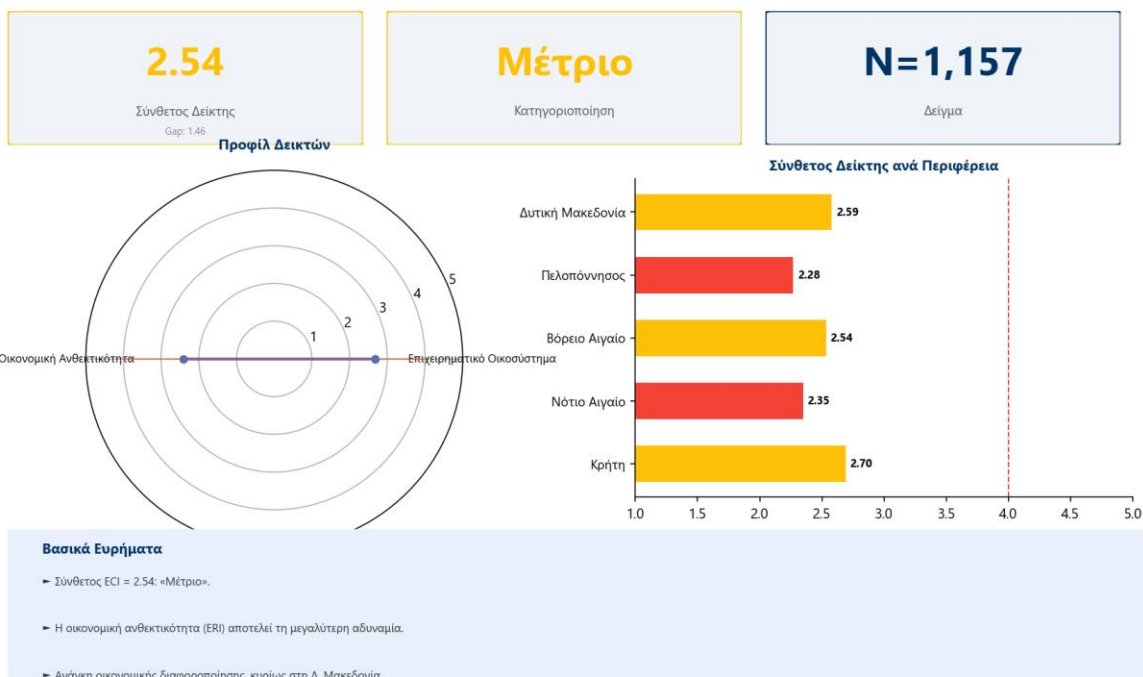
2.54
Σύνθετος Δείκτης
Gap: 1.46

Μέτριο
Κατηγοριοποίηση

N=1,157
Δείγμα

Προφίλ Δεικτών

Οικονομική Ανθεκτικότητα
Επιχειρηματικό Οικοσύστημα
1
2
3
4
5

Σύνθετος Δείκτης ανά Περιφέρεια

Δυτική Μακεδονία 2.59
Πελοπόννησος 2.28
Βόρειο Αιγαίο 2.54
Νότιο Αιγαίο 2.35
Κρήτη 2.70

1.0 1.5 2.0 2.5 3.0 3.5 4.0 4.5 5.0

Βασικά Ευρήματα

► Σύνθετος ECI = 2.54: «Μέτριο».

► Η οικονομική ανθεκτικότητα (ERI) αποτελεί τη μεγαλύτερη αδυναμία.

► Ανάγκη οικονομικής διαφοροποίησης, κυρίως στη Δ. Μακεδονία.